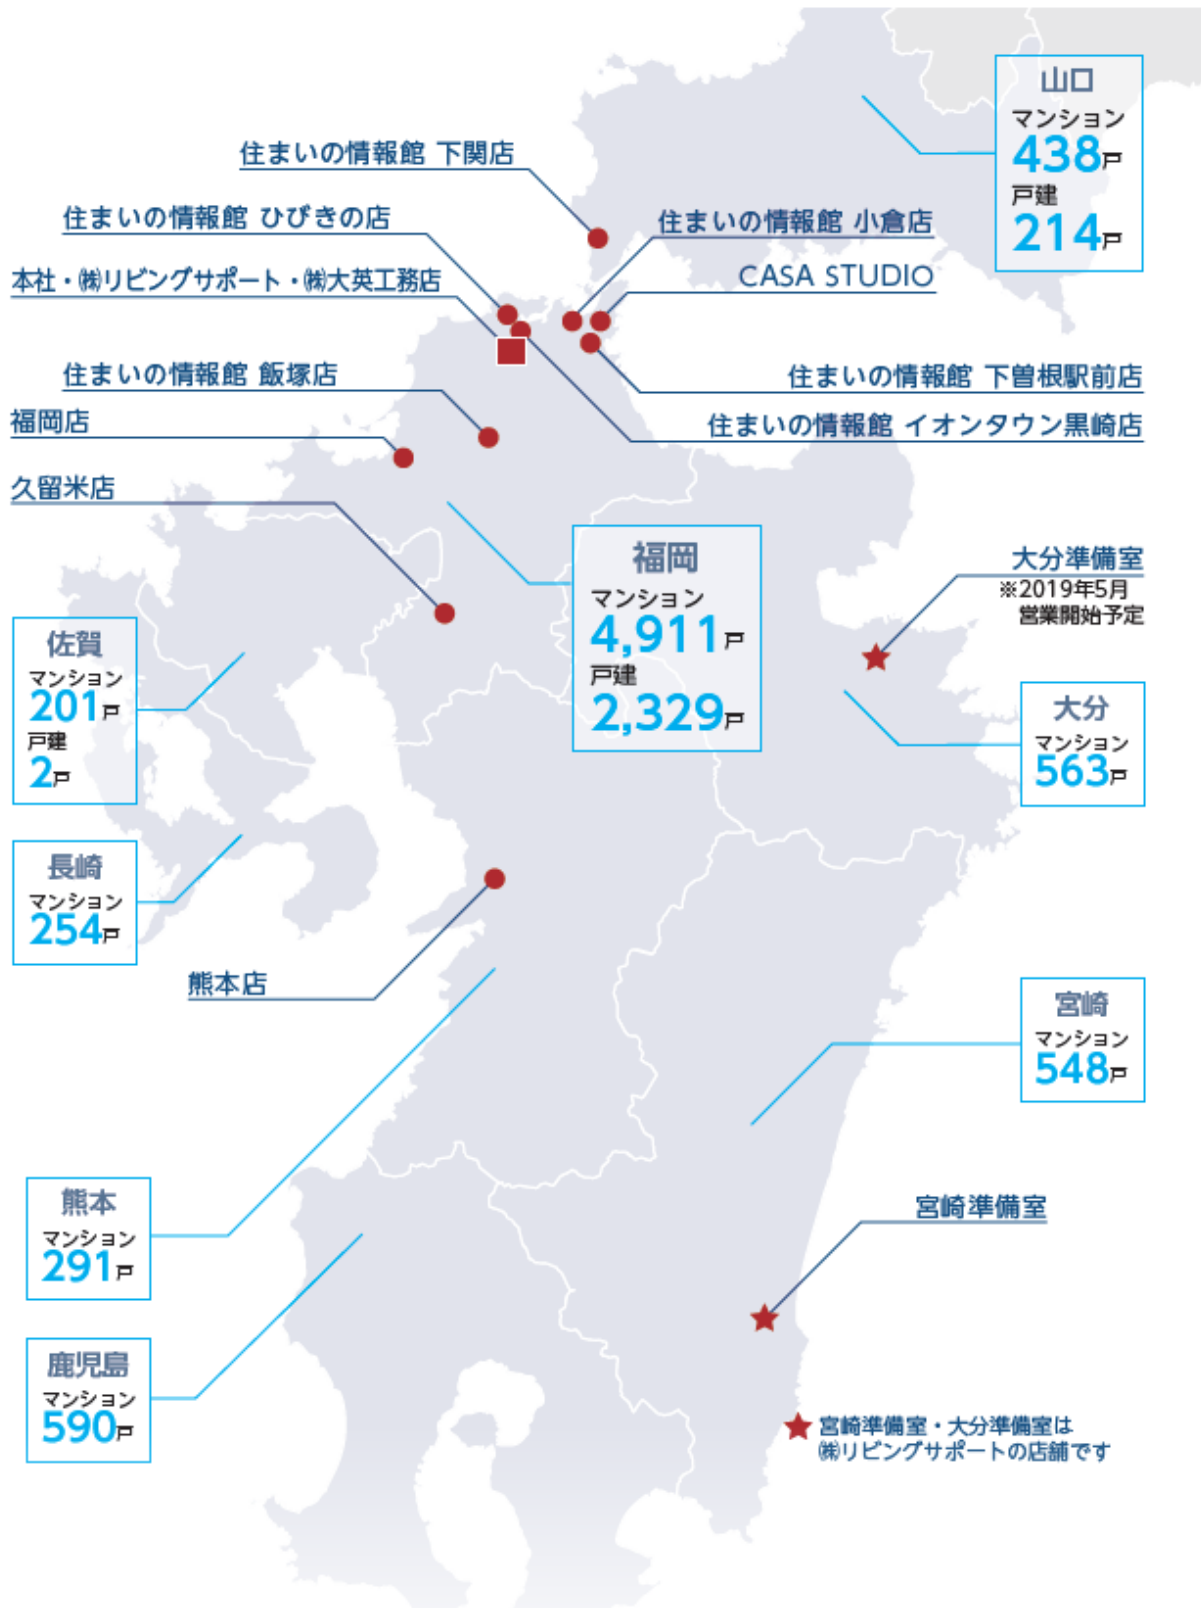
山口
マンション
438戸
戸建
214戸

住まいの情報館 下関店

住まいの情報館 ひびきの店

住まいの情報館 小倉店

本社・㈱リビングサポート・㈱大英工務店

CASA STUDIO

住まいの情報館 下曽根駅前店

住まいの情報館 飯塚店

住まいの情報館 イオンタウン黒崎店

福岡店

久留米店

福岡
マンション
4,911戸
戸建
2,329戸

大分準備室
※2019年5月
営業開始予定

佐賀
マンション
201戸
戸建
2戸

大分
マンション
563戸

長崎
マンション
254戸

熊本店

宮崎
マンション
548戸

宮崎準備室

熊本
マンション
291戸

鹿児島
マンション
590戸

★宮崎準備室・大分準備室は
㈱リビングサポートの店舗です